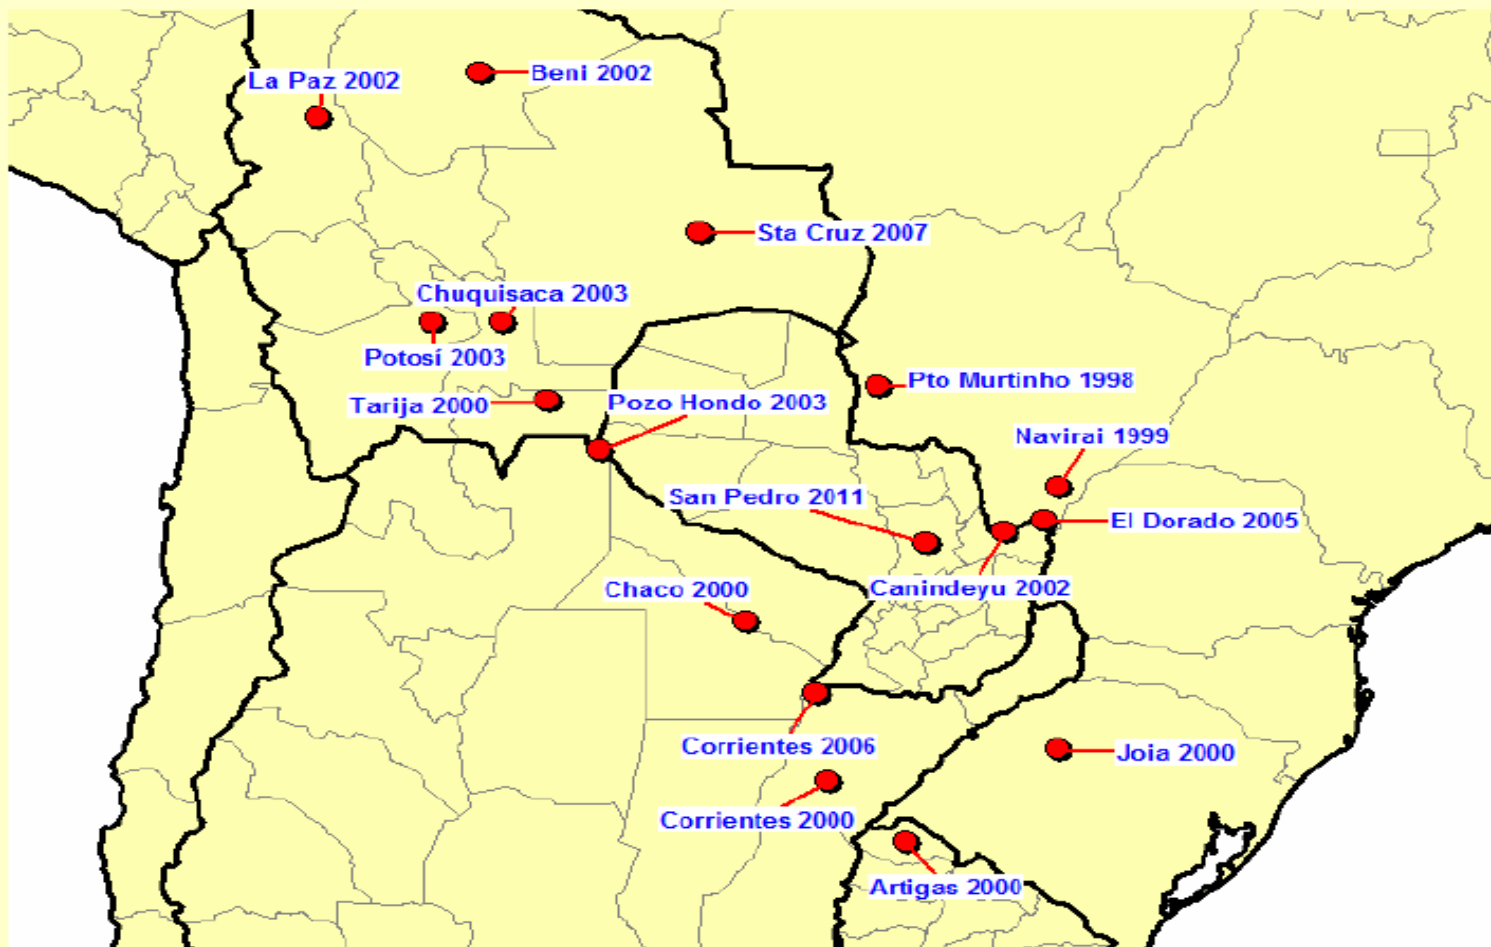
La Paz 2002
Beni 2002
Sta Cruz 2007
Chuquisaca 2003
Potosí 2003
Pto Murtinho 1998
Tarija 2000
Pozo Hondo 2003
Navirai 1999
San Pedro 2011
El Dorado 2005
Canindeyu 2002
Chaco 2000
Corrientes 2006
Joia 2000
Corrientes 2000
Artigas 2000